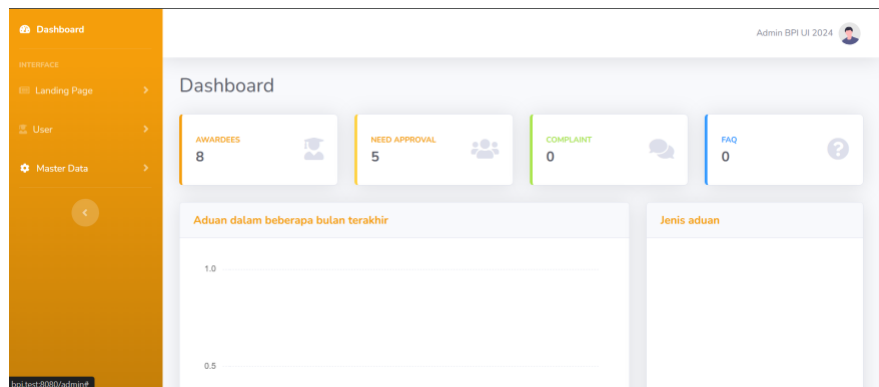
Dashboard

INTERFACE

Landing Page

User

Master Data

Admin BPI UI 2024

Dashboard

AWARDEES
8

NEED APPROVAL
5

COMPLAINT
0

FAQ
0

Aduan dalam beberapa bulan terakhir

1.0

0.5

Jenis aduan

bpi.test:8080/admin#